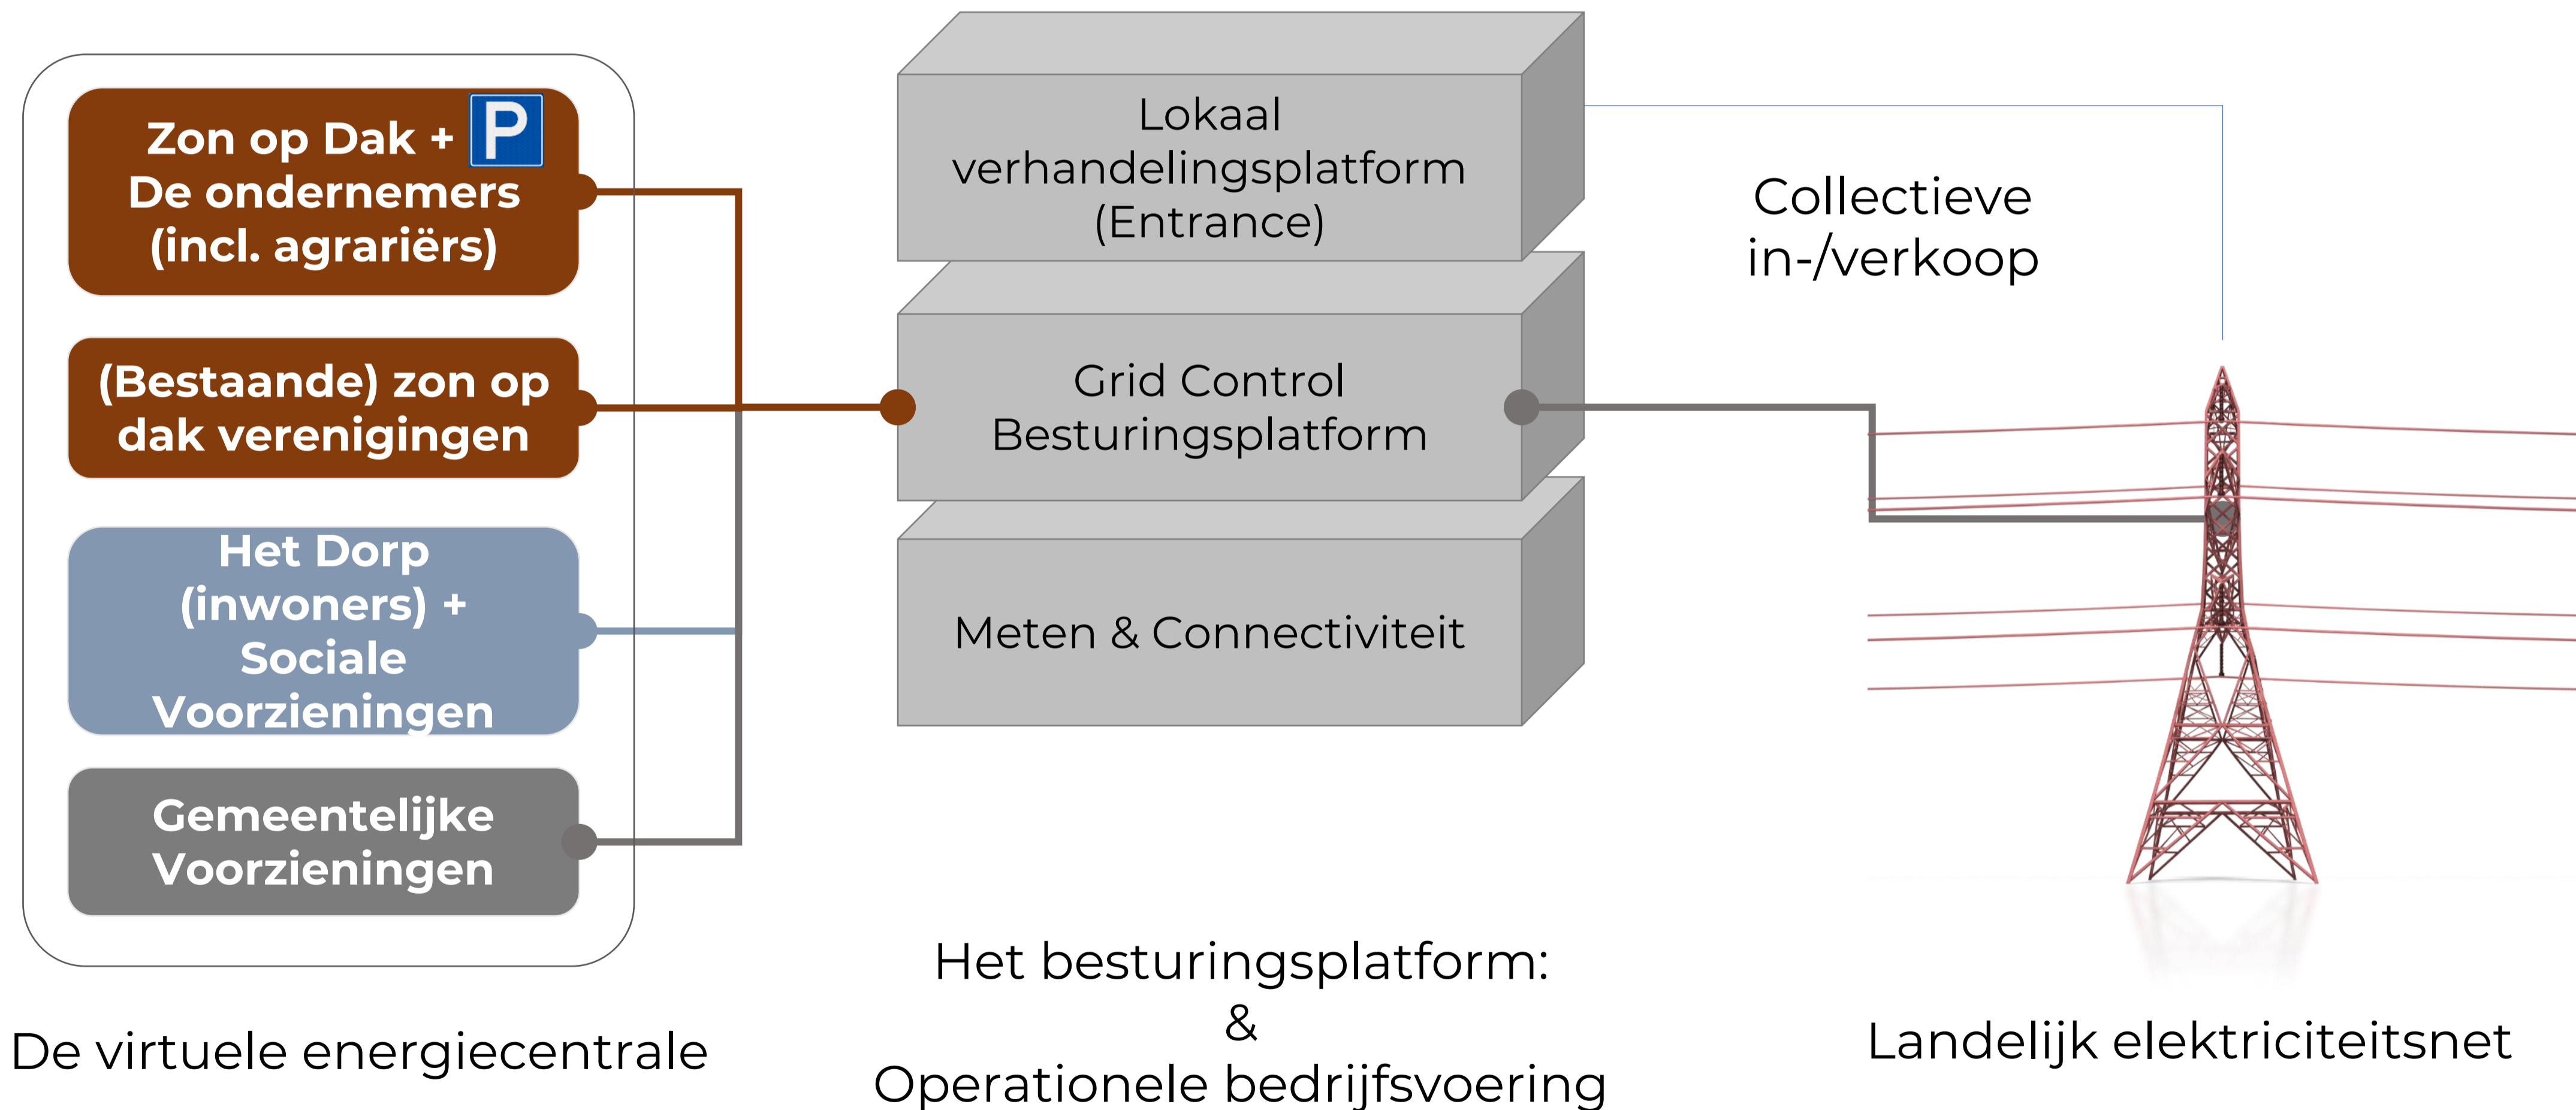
Zon op Dak + P
De ondernemers
(incl. agrariërs)

(Bestaande) zon op dak verenigingen

Het Dorp (inwoners) + Sociale Voorzieningen

Gemeentelijke Voorzieningen

De virtuele energiecentrale

Lokaal verhandelingsplatform (Entrance)

Grid Control Besturingsplatform

Meten & Connectiviteit

Het besturingsplatform:
&
Operationele bedrijfsvoering

Collectieve in-/verkoop

Landelijk elektriciteitsnet